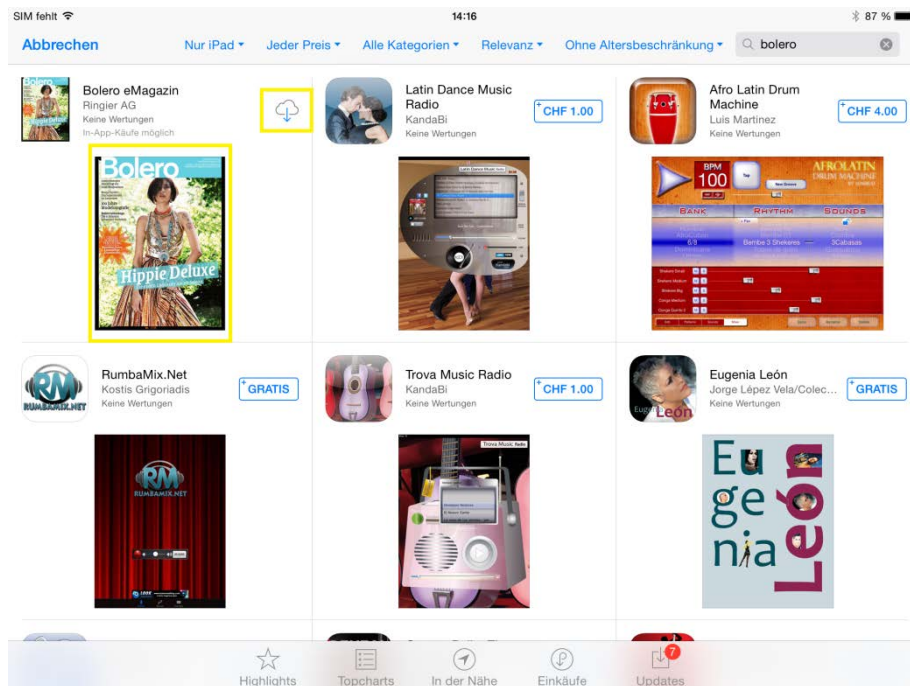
SIM fehlt
14:16
87 %

Abbrechen
Nur iPad
Jeder Preis
Alle Kategorien
Relevanz
Ohne Altersbeschränkung
bolero

Bolero eMagazin
Ringier AG
Keine Wertungen
In-App-Käufe möglich

Bolero
Hippie Deluxe

Latin Dance Music Radio
KandaBi
Keine Wertungen
CHF 1.00

Afro Latin Drum Machine
Luis Martinez
Keine Wertungen
CHF 4.00

BPM
100
AFROLATIN DRUM MACHINE
BANK
RHYTHM
SOUNDS

RumbaMix.Net
Kostis Grigoriadis
Keine Wertungen
GRATIS

RUMBAMIX.NET

Trova Music Radio
KandaBi
Keine Wertungen
CHF 1.00

Trova Music Radio

Eugenia León
Jorge López Vela/Colec...
Keine Wertungen
GRATIS

Eugenia León

Highlights
Topcharts
In der Nähe
Einkäufe
7
Updates